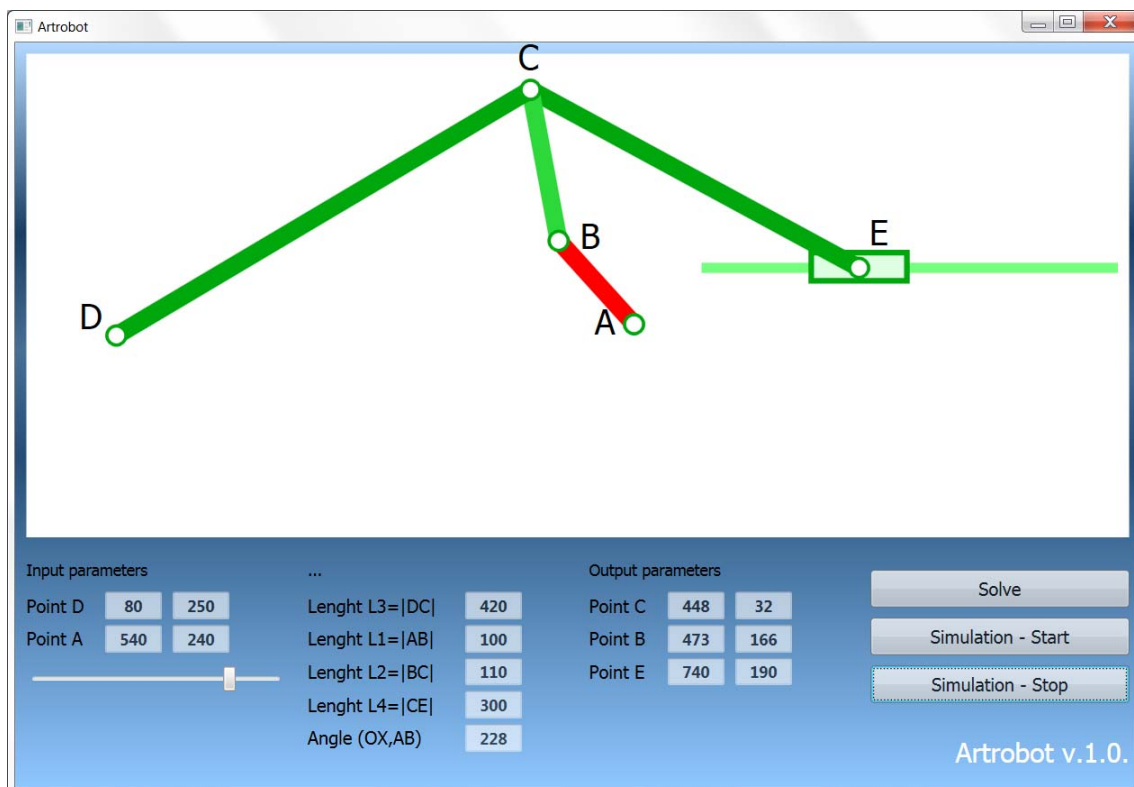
Artrobot

C
B
E
D
A

Input parameters
Point D 80 250
Point A 540 240

...
Lenght L3=|DC| 420
Lenght L1=|AB| 100
Lenght L2=|BC| 110
Lenght L4=|CE| 300
Angle (OX,AB) 228

Output parameters
Point C 448 32
Point B 473 166
Point E 740 190

Solve
Simulation - Start
Simulation - Stop

Artrobot v.1.0.